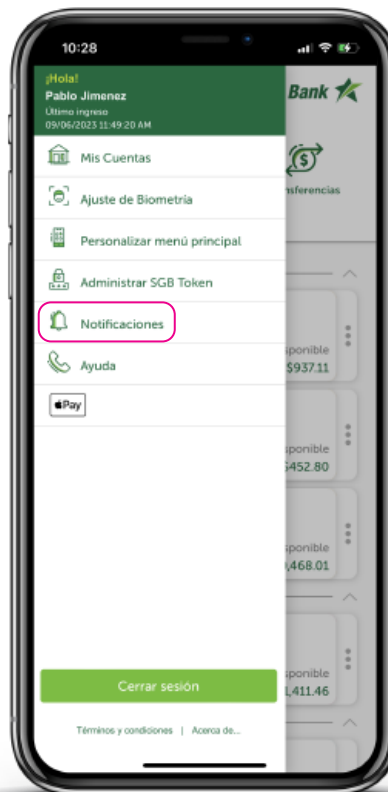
10:28

¡Hola!
Pablo Jimenez
Último ingreso
09/06/2023 11:49:20 AM

Bank

Mis Cuentas

Ajuste de Biometría

Personalizar menú principal

Administrar SGB Token

Notificaciones

Ayuda

Pay

nsferencias

sponible
$937.11

sponible
452.80

sponible
,468.01

sponible
,411.46

Cerrar sesión

Términos y condiciones | Acerca de...